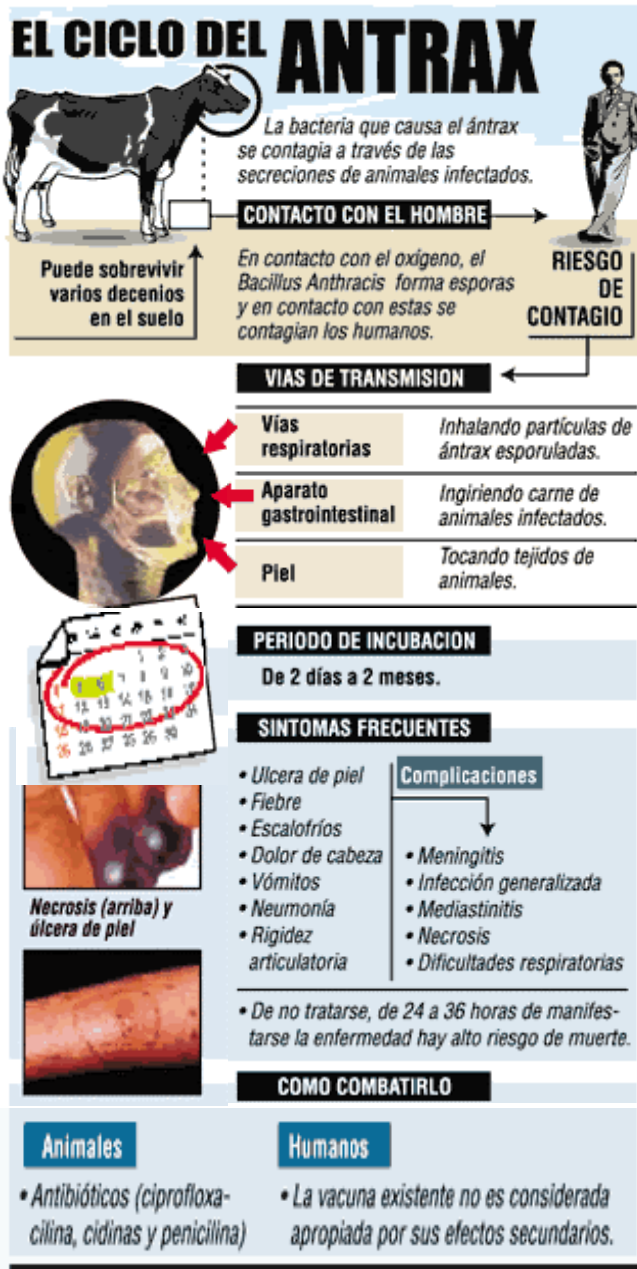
EL CICLO DEL ANTRAX

La bacteria que causa el ántrax se contagia a través de las secreciones de animales infectados.

CONTACTO CON EL HOMBRE

Puede sobrevivir varios decenios en el suelo

En contacto con el oxígeno, el Bacillus Anthracis forma esporas y en contacto con estas se contagian los humanos.

RIESGO DE CONTAGIO

VIAS DE TRANSMISION

| | |
|---|---|
| Vías respiratorias | Inhalando partículas de ántrax esporuladas. |
| Aparato gastrointestinal | Ingiriendo carne de animales infectados. |
| Piel | Tocando tejidos de animales. |

PERIODO DE INCUBACION

De 2 días a 2 meses.

SINTOMAS FRECUENTES

• Ulcera de piel
• Fiebre
• Escalofríos
• Dolor de cabeza
• Vómitos
• Neumonía
• Rigidez articulatoria

Complicaciones

• Meningitis
• Infección generalizada
• Mediastinitis
• Necrosis
• Dificultades respiratorias

Necrosis (arriba) y úlcera de piel

• De no tratarse, de 24 a 36 horas de manifestarse la enfermedad hay alto riesgo de muerte.

COMO COMBATIRLO

Animales

• Antibióticos (ciprofloxacilina, cidinas y penicilina)

Humanos

• La vacuna existente no es considerada apropiada por sus efectos secundarios.